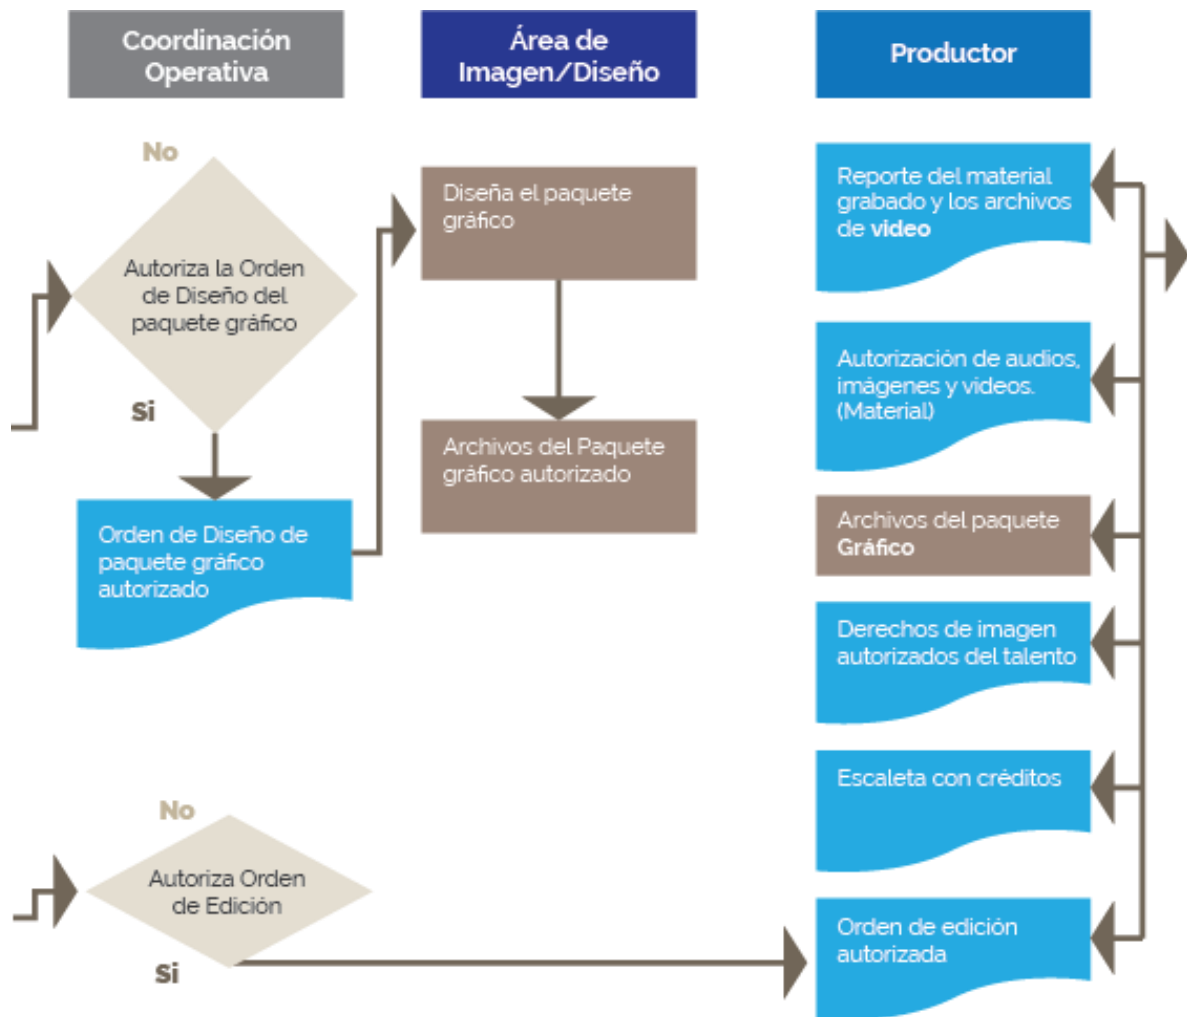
Coordinación Operativa

Área de Imagen/Diseño

Productor

No

Autoriza la Orden de Diseño del paquete gráfico

Si

Orden de Diseño de paquete gráfico autorizado

Diseña el paquete gráfico

Archivos del Paquete gráfico autorizado

Reporte del material grabado y los archivos de **video**

Autorización de audios, imágenes y videos. (Material)

Archivos del paquete **Gráfico**

Derechos de imagen autorizados del talento

Escaleta con créditos

No

Autoriza Orden de Edición

Si

Orden de edición autorizada